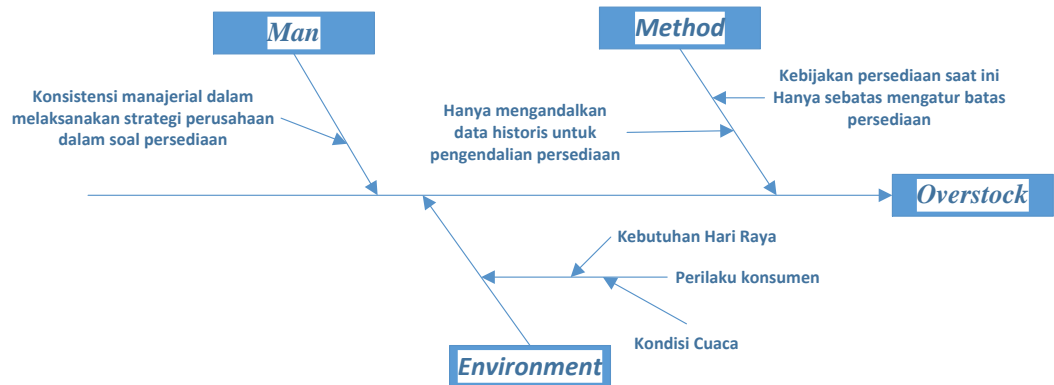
Man

Method

Konsistensi manajerial dalam melaksanakan strategi perusahaan dalam soal persediaan

Hanya mengandalkan data historis untuk pengendalian persediaan

Kebijakan persediaan saat ini Hanya sebatas mengatur batas persediaan

Overstock

Kebutuhan Hari Raya

Perilaku konsumen

Kondisi Cuaca

Environment